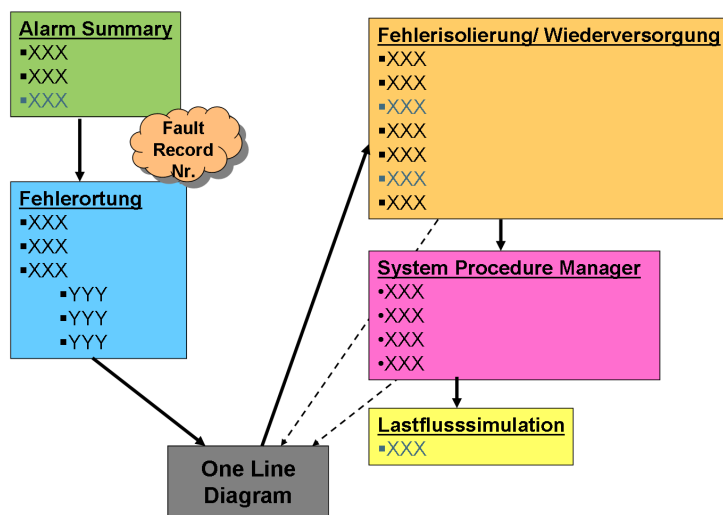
Alarm Summary
▪XXX
▪XXX
▪XXX

Fault Record Nr.

Fehlerortung
▪XXX
▪XXX
▪XXX
▪YYY
▪YYY
▪YYY

Fehlerisolierung/ Wiederversorgung
▪XXX
▪XXX
▪XXX
▪XXX
▪XXX
▪XXX
▪XXX

System Procedure Manager
•XXX
•XXX
•XXX
•XXX

Lastflusssimulation
▪XXX

One Line Diagram